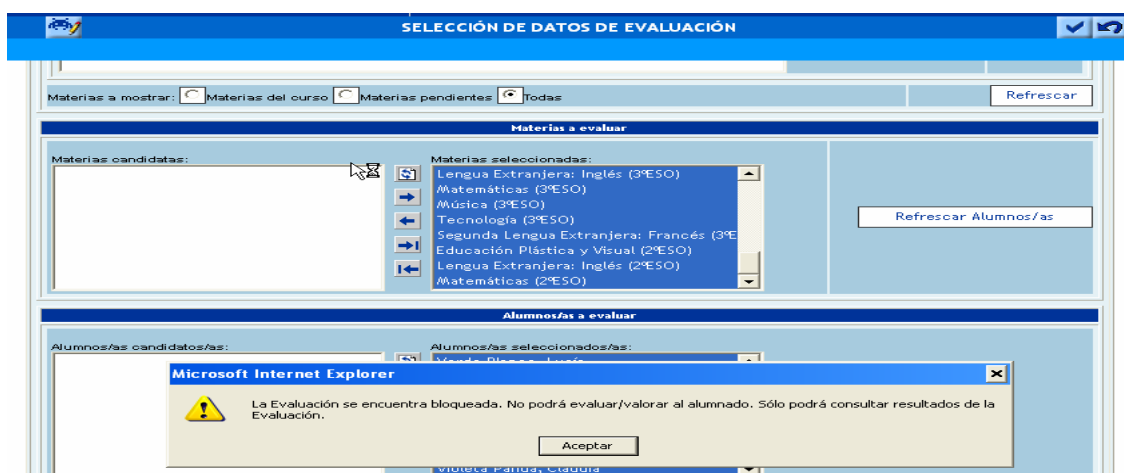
SELECCIÓN DE DATOS DE EVALUACIÓN

Materias a mostrar: Materias del curso Materias pendientes Todas

Refrescar

Materias a evaluar

Materias candidatas:

Materias seleccionadas:

Lengua Extranjera: Inglés (3ºESO)
Matemáticas (3ºESO)
Música (3ºESO)
Tecnología (3ºESO)
Segunda Lengua Extranjera: Francés (3ºE
Educación Plástica y Visual (2ºESO)
Lengua Extranjera: Inglés (2ºESO)
Matemáticas (2ºESO)

Refrescar Alumnos/as

Alumnos/as a evaluar

Alumnos/as candidatos/as:

Alumnos/as seleccionados/as:

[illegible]

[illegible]

Microsoft Internet Explorer

La Evaluación se encuentra bloqueada. No podrá evaluar/valorar al alumnado. Sólo podrá consultar resultados de la Evaluación.

Aceptar